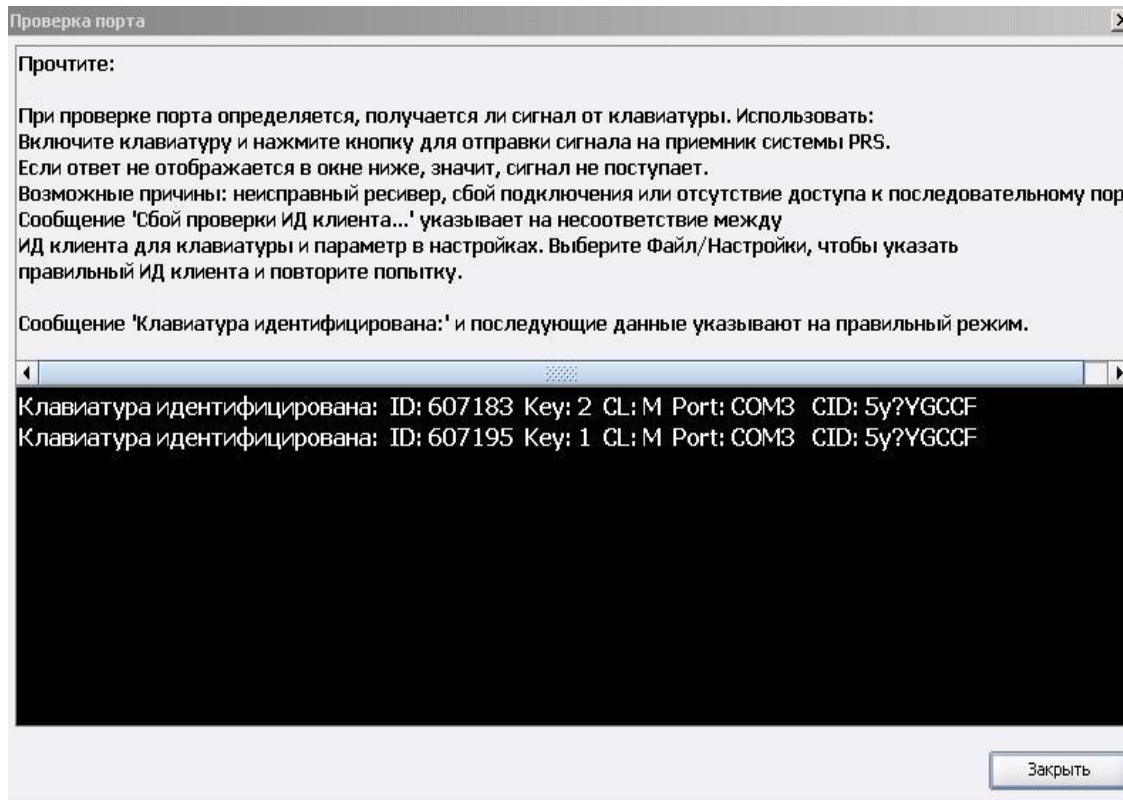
Проверка порта

Прочтите:

При проверке порта определяется, получается ли сигнал от клавиатуры. Использовать:
Включите клавиатуру и нажмите кнопку для отправки сигнала на приемник системы PRS.
Если ответ не отображается в окне ниже, значит, сигнал не поступает.
Возможные причины: неисправный ресивер, сбой подключения или отсутствие доступа к последовательному пор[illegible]
Сообщение 'Сбой проверки ИД клиента...' указывает на несоответствие между
ИД клиента для клавиатуры и параметр в настройках. Выберите Файл/Настройки, чтобы указать правильный ИД клиента и повторите попытку.

Сообщение 'Клавиатура идентифицирована:' и последующие данные указывают на правильный режим.

Клавиатура идентифицирована: ID: 607183 Key: 2 CL: M Port: COM3 CID: 5y?YGCCF
Клавиатура идентифицирована: ID: 607195 Key: 1 CL: M Port: COM3 CID: 5y?YGCCF

Закрыть